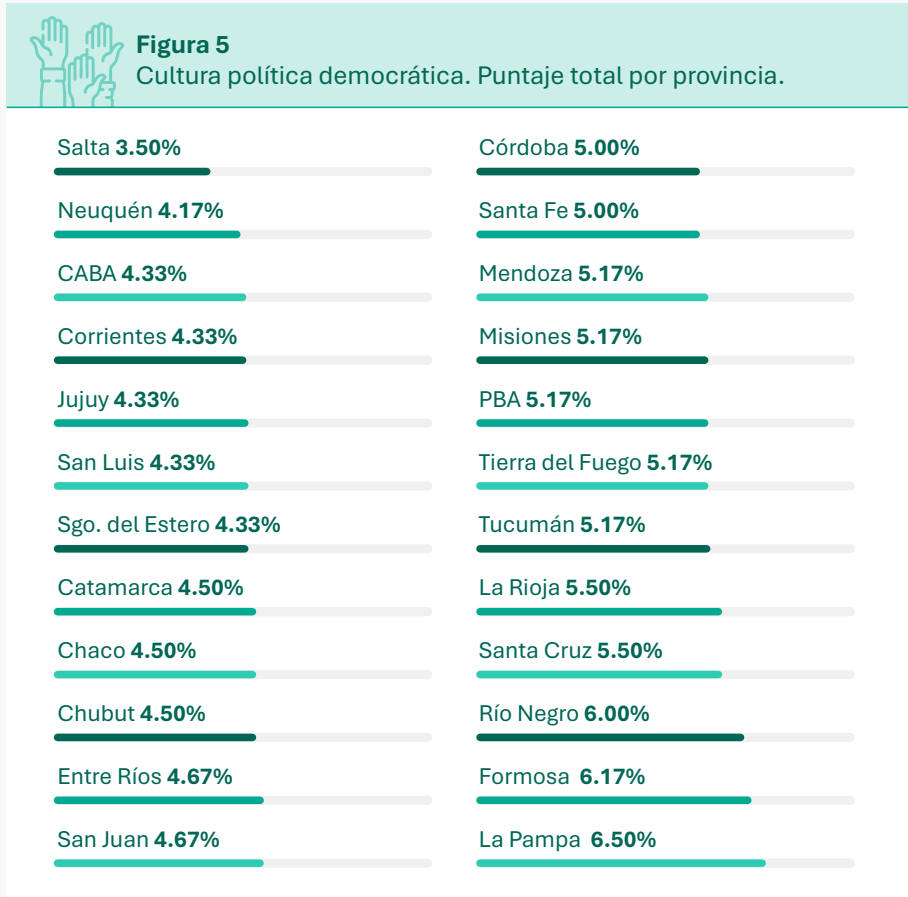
**Figura 5**
Cultura política democrática. Puntaje total por provincia.

Salta **3.50%**

Neuquén **4.17%**

CABA **4.33%**

Corrientes **4.33%**

Jujuy **4.33%**

San Luis **4.33%**

Sgo. del Estero **4.33%**

Catamarca **4.50%**

Chaco **4.50%**

Chubut **4.50%**

Entre Ríos **4.67%**

San Juan **4.67%**

Córdoba **5.00%**

Santa Fe **5.00%**

Mendoza **5.17%**

Misiones **5.17%**

PBA **5.17%**

Tierra del Fuego **5.17%**

Tucumán **5.17%**

La Rioja **5.50%**

Santa Cruz **5.50%**

Río Negro **6.00%**

Formosa **6.17%**

La Pampa **6.50%**